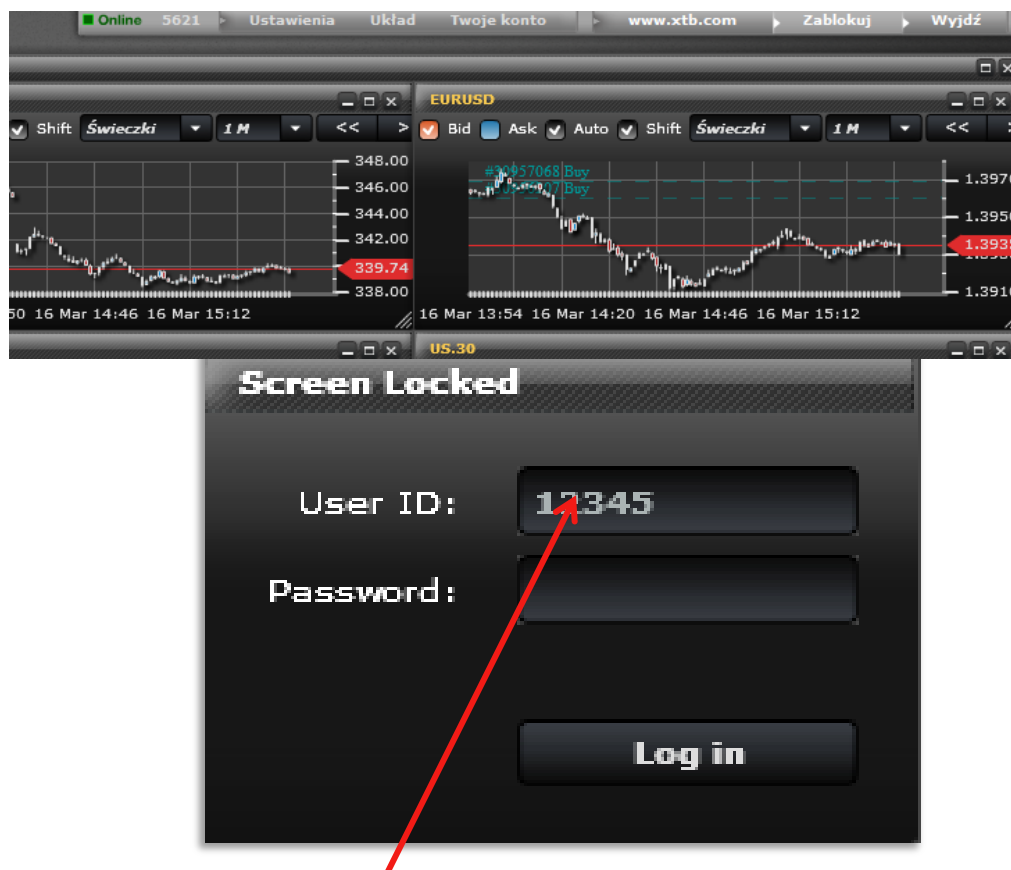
Online 5621 Ustawienia Układ Twoje konto www.xtb.com Zablokuj Wyjdź

Shift Świeczki 1 M << >

348.00
346.00
344.00
342.00
339.74
338.00

50 16 Mar 14:46 16 Mar 15:12

EURUSD

Bid Ask Auto Shift Świeczki 1 M <<

#20957068 Buy
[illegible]07 Buy

1.3970
1.3950
1.393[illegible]
1.3910

16 Mar 13:54 16 Mar 14:20 16 Mar 14:46 16 Mar 15:12

US.30

Screen Locked

User ID: 12345

Password:

Log in